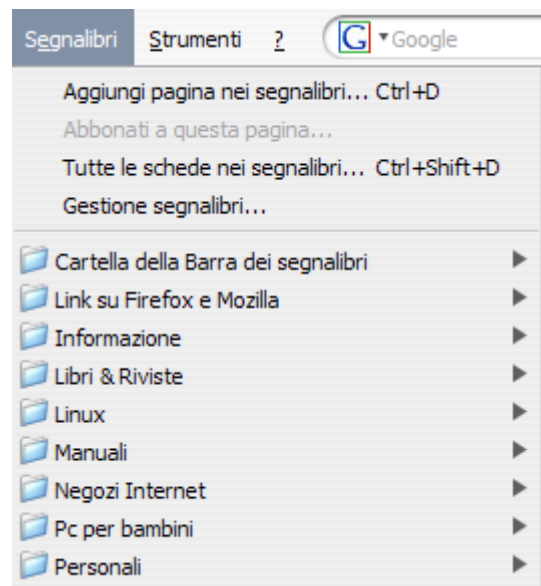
Segnalibri Strumenti ? G Google

Aggiungi pagina nei segnalibri... Ctrl+D
Abbonati a questa pagina...
Tutte le schede nei segnalibri... Ctrl+Shift+D
Gestione segnalibri...

Cartella della Barra dei segnalibri
Link su Firefox e Mozilla
Informazione
Libri & Riviste
Linux
Manuali
Negozi Internet
Pc per bambini
Personali